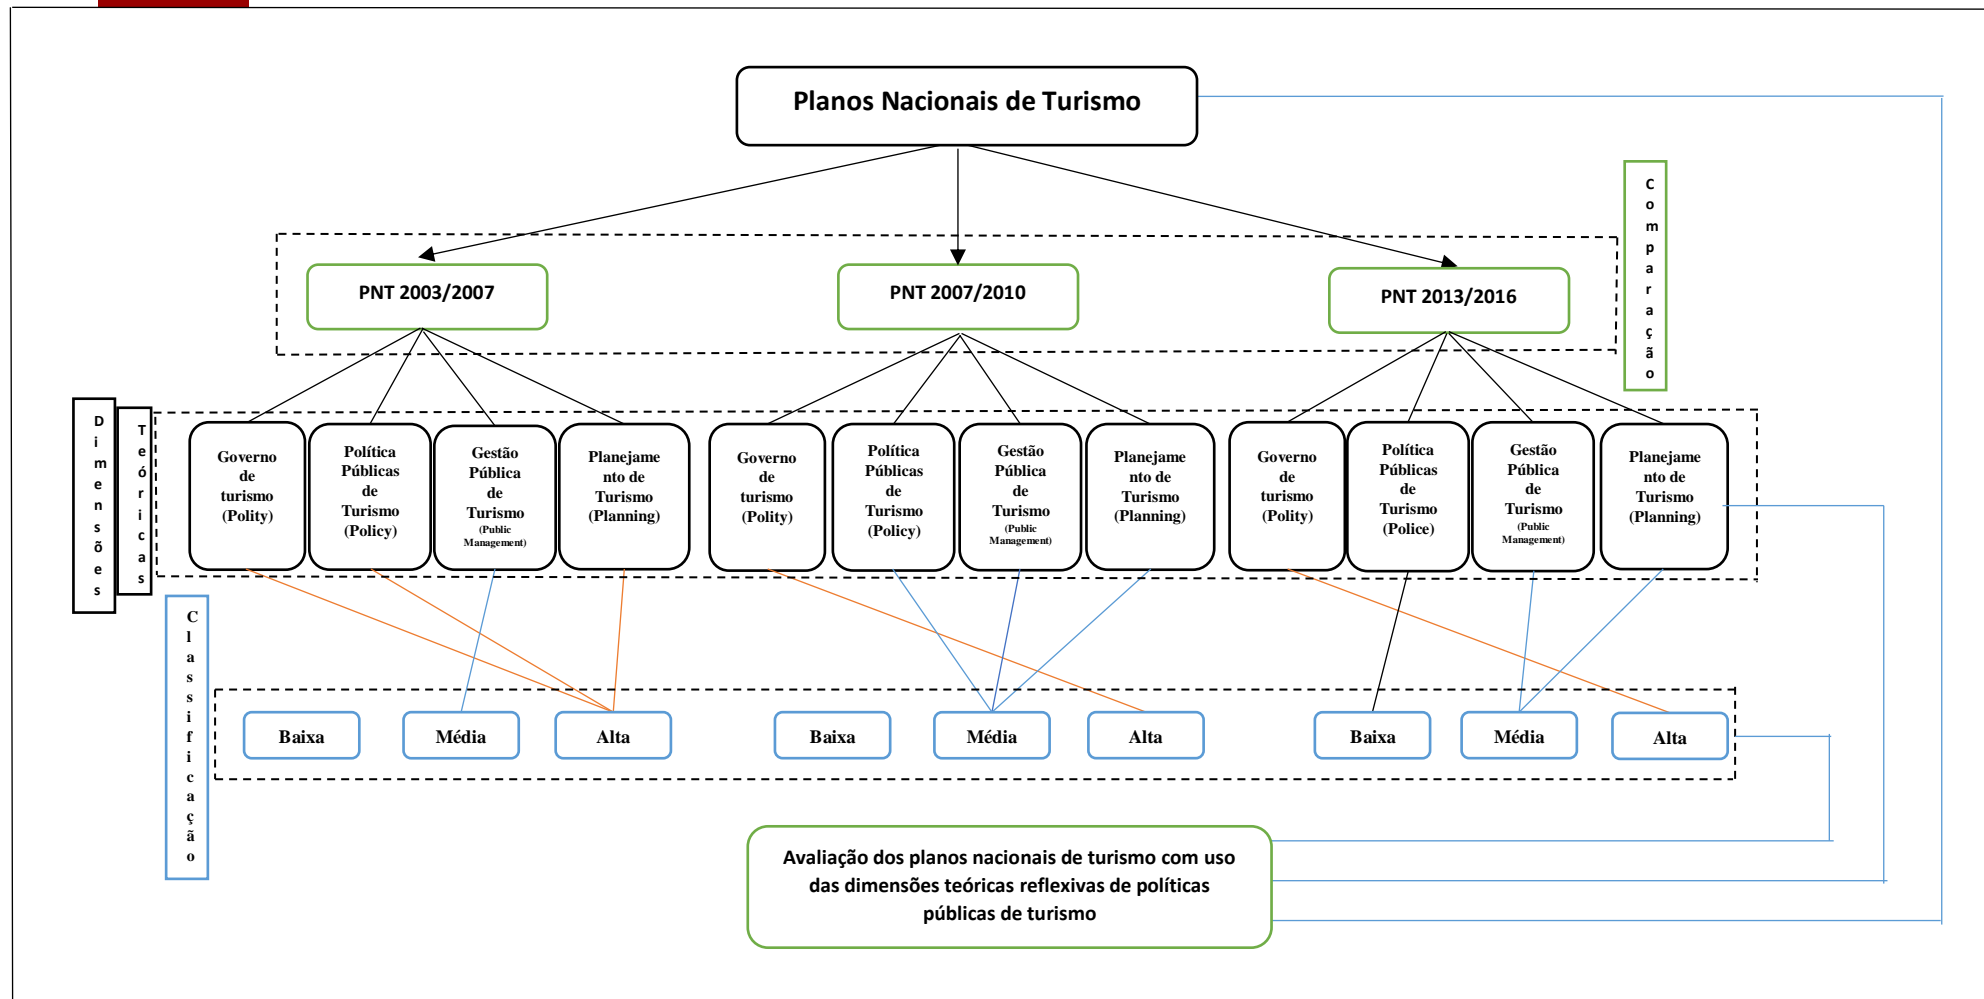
Planos Nacionais de Turismo

Comparação

PNT 2003/2007

PNT 2007/2010

PNT 2013/2016

Dimensões

Teóricas

Governo de turismo (Polity)

Política Públicas de Turismo (Policy)

Gestão Pública de Turismo (Public Management)

Planejamento de Turismo (Planning)

Governo de turismo (Polity)

Política Públicas de Turismo (Policy)

Gestão Pública de Turismo (Public Management)

Planejamento de Turismo (Planning)

Governo de turismo (Polity)

Política Públicas de Turismo (Police)

Gestão Pública de Turismo (Public Management)

Planejamento de Turismo (Planning)

Classificação

Baixa

Média

Alta

Baixa

Média

Alta

Baixa

Média

Alta

Avaliação dos planos nacionais de turismo com uso das dimensões teóricas reflexivas de políticas públicas de turismo